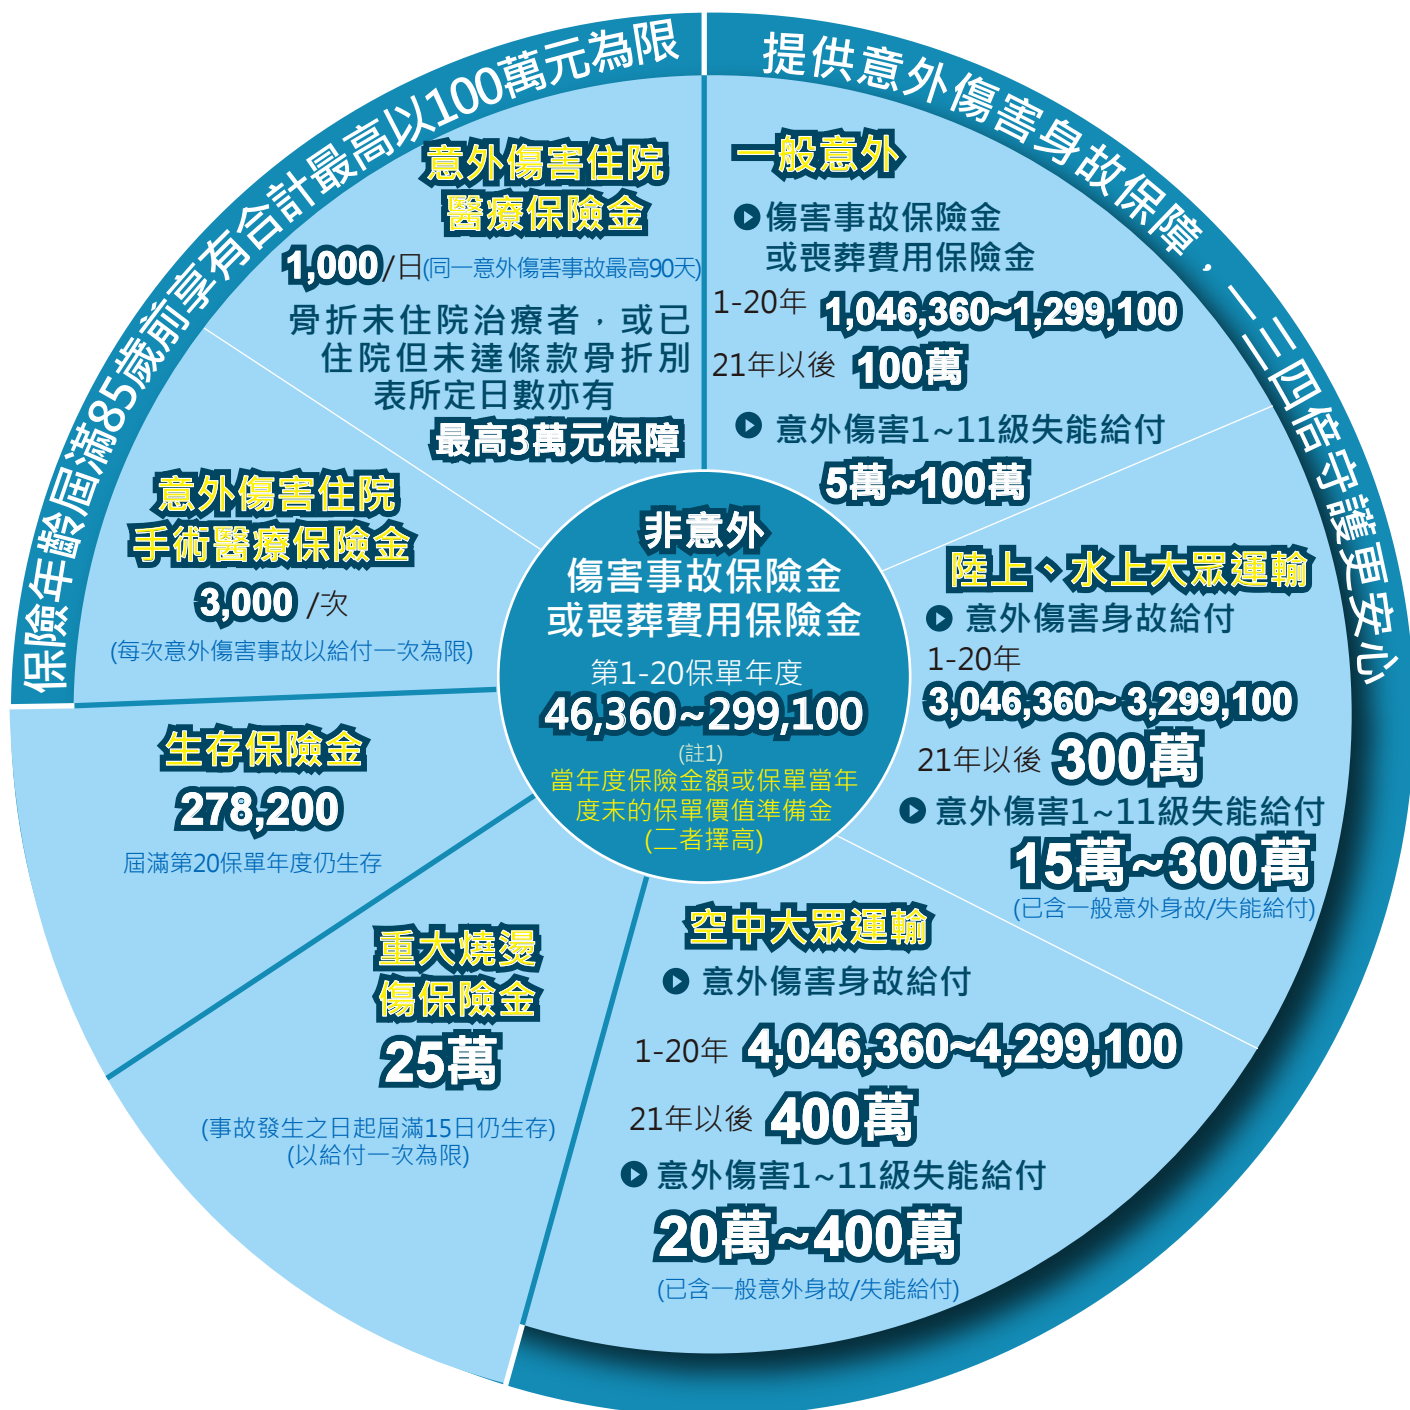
保險年齡屆滿85歲前享有合計最高以100萬元為限

提供意外傷害身故保障，一二三四倍守護更安心

意外傷害住院醫療保險金

1,000/日(同一意外傷害事故最高90天)

骨折未住院治療者，或已住院但未達條款骨折別表所定日數亦有

最高3萬元保障

一般意外

傷害事故保險金或喪葬費用保險金

1-20年 1,046,360~1,299,100

21年以後 100萬

意外傷害1~11級失能給付

5萬~100萬

意外傷害住院手術醫療保險金

3,000 /次

(每次意外傷害事故以給付一次為限)

非意外傷害事故保險金或喪葬費用保險金

第1-20保單年度

46,360~299,100

(註1)

當年度保險金額或保單當年度末的保單價值準備金(二者擇高)

陸上、水上大眾運輸

意外傷害身故給付

1-20年

3,046,360~3,299,100

21年以後 300萬

意外傷害1~11級失能給付

15萬~300萬

(已含一般意外身故/失能給付)

生存保險金

278,200

屆滿第20保單年度仍生存

重大燒燙傷保險金

25萬

(事故發生之日起屆滿15日仍生存)
(以給付一次為限)

空中大眾運輸

意外傷害身故給付

1-20年 4,046,360~4,299,100

21年以後 400萬

意外傷害1~11級失能給付

20萬~400萬

(已含一般意外身故/失能給付)